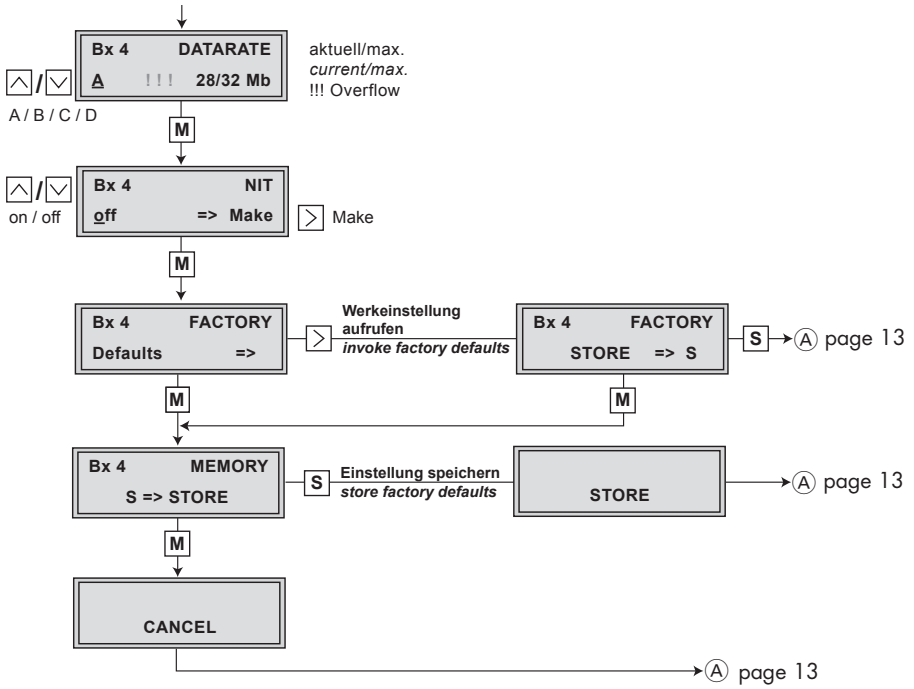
Bx 4 DATARATE
A !!! 28/32 Mb

aktuell/max.
*current/max.*
!!! Overflow

A / B / C / D

M

Bx 4 NIT
off => Make

on / off

Make

M

Bx 4 FACTORY
Defaults =>

Werkeinstellung aufrufen
*invoke factory defaults*

Bx 4 FACTORY
STORE => S

S

A page 13

M

M

Bx 4 MEMORY
S => STORE

S

Einstellung speichern
*store factory defaults*

STORE

A page 13

M

CANCEL

A page 13